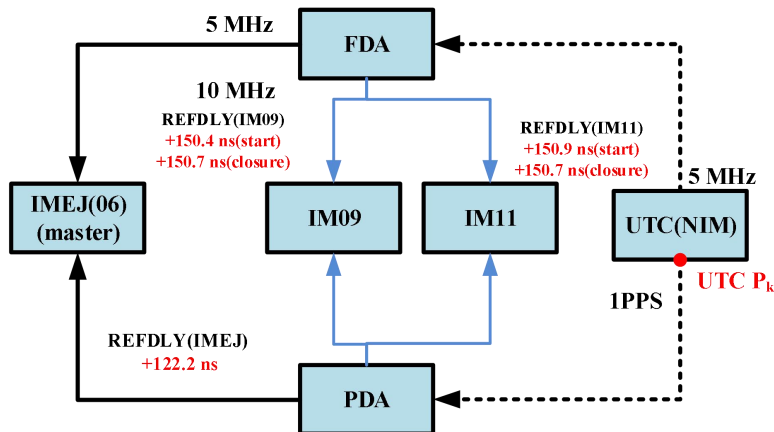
5 MHz

FDA

10 MHz

REFDLY(IM09)
+150.4 ns(start)
+150.7 ns(closure)

REFDLY(IM11)
+150.9 ns(start)
+150.7 ns(closure)

5 MHz

IMEJ(06)
(master)

IM09

IM11

UTC(NIM)

UTC $P_k$

1PPS

REFDLY(IMEJ)
+122.2 ns

PDA